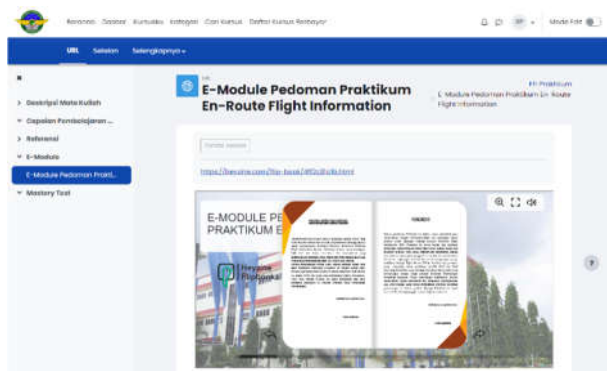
Beranda Dasbor Kursusku Kategori Cari Kursus Daftar Kursus Berbayar

Mode Edit

URL Setelan Selengkapnya

Deskripsi Mata Kuliah
Capaian Pembelajaran ...
Referensi
E-Modulo
E-Module Pedoman Prakti...
Mastery Test

URL
E-Module Pedoman Praktikum En-Route Flight Information

E-Module Pedoman Praktikum En-Route Flight Information

Tandai selesai

https://heyzine.com/flip-book/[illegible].html

E-MODULE PE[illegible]
PRAKTIKUM E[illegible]

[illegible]